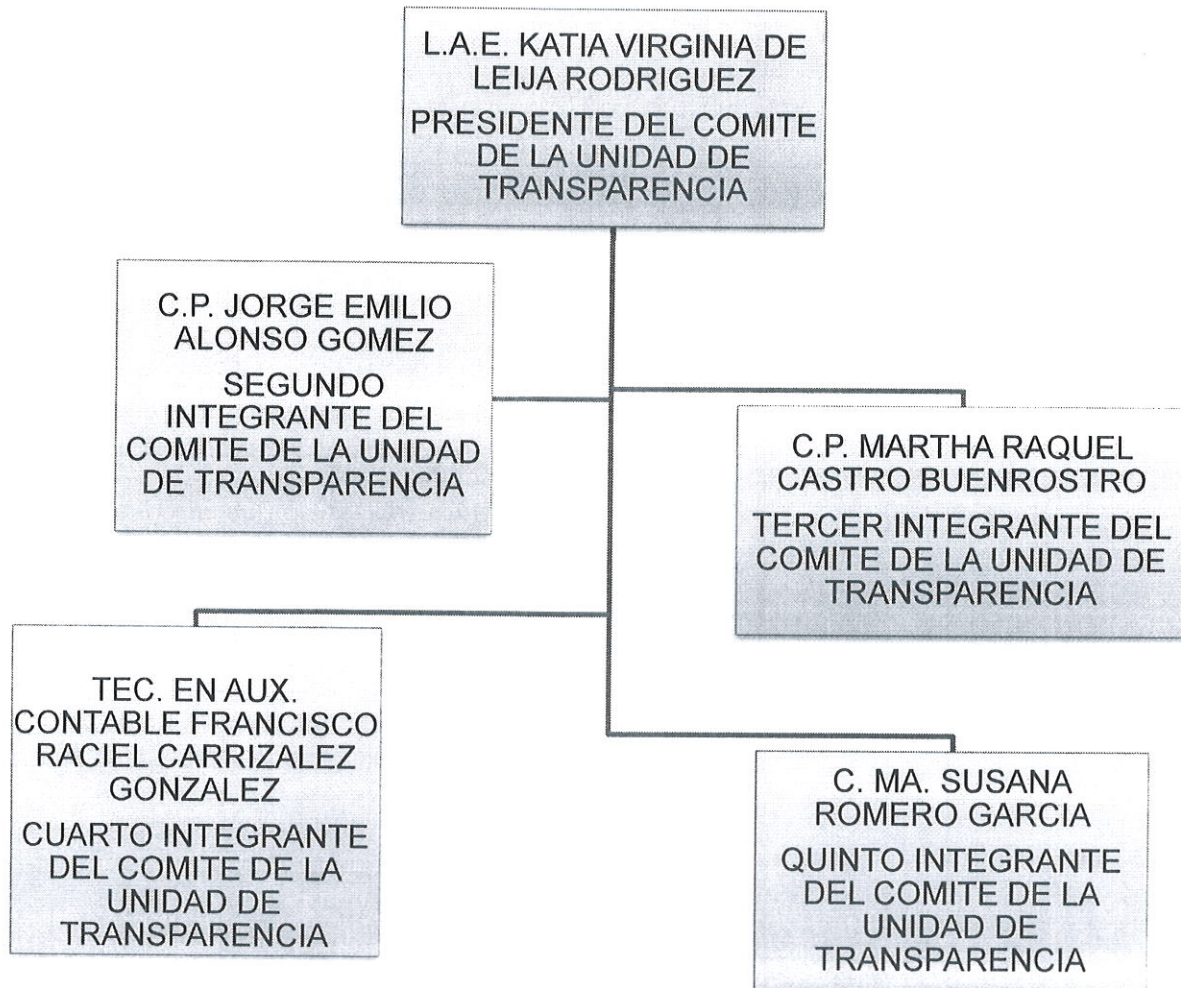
L.A.E. KATIA VIRGINIA DE LEIJA RODRIGUEZ

PRESIDENTE DEL COMITE DE LA UNIDAD DE TRANSPARENCIA

C.P. JORGE EMILIO ALONSO GOMEZ

SEGUNDO INTEGRANTE DEL COMITE DE LA UNIDAD DE TRANSPARENCIA

C.P. MARTHA RAQUEL CASTRO BUENROSTRO

TERCER INTEGRANTE DEL COMITE DE LA UNIDAD DE TRANSPARENCIA

TEC. EN AUX. CONTABLE FRANCISCO RACIEL CARRIZALEZ GONZALEZ

CUARTO INTEGRANTE DEL COMITE DE LA UNIDAD DE TRANSPARENCIA

C. MA. SUSANA ROMERO GARCIA

QUINTO INTEGRANTE DEL COMITE DE LA UNIDAD DE TRANSPARENCIA